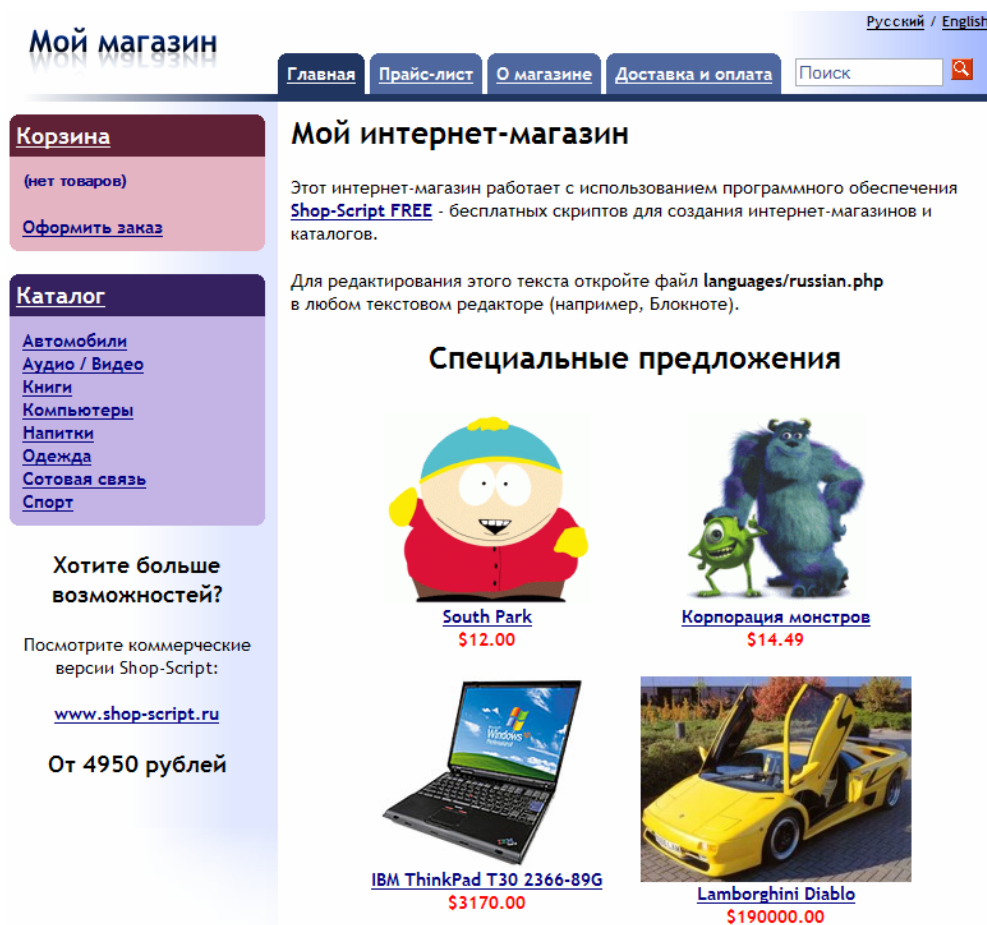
Мой магазин

Русский / English

Главная Прайс-лист О магазине Доставка и оплата

Поиск

Корзина

(нет товаров)

Оформить заказ

Каталог

Автомобили
Аудио / Видео
Книги
Компьютеры
Напитки
Одежда
Сотовая связь
Спорт

Хотите больше возможностей?

Посмотрите коммерческие версии Shop-Script:

www.shop-script.ru

От 4950 рублей

Мой интернет-магазин

Этот интернет-магазин работает с использованием программного обеспечения Shop-Script FREE - бесплатных скриптов для создания интернет-магазинов и каталогов.

Для редактирования этого текста откройте файл languages/russian.php в любом текстовом редакторе (например, Блокноте).

Специальные предложения

South Park
$12.00

Корпорация монстров
$14.49

Windows XP Professional

IBM ThinkPad T30 2366-89G
$3170.00

Lamborghini Diablo
$190000.00